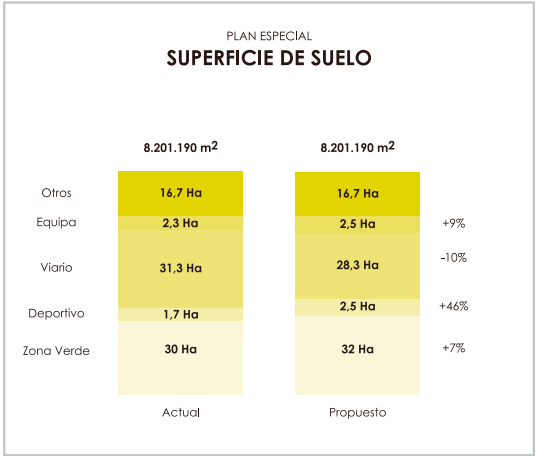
PLAN ESPECIAL
SUPERFICIE DE SUELO

8.201.190 m$^2$

8.201.190 m$^2$

Otros
16,7 Ha
16,7 Ha

Equipa
2,3 Ha
2,5 Ha
+9%

Viario
31,3 Ha
28,3 Ha
-10%

Deportivo
1,7 Ha
2,5 Ha
+46%

Zona Verde
30 Ha
32 Ha
+7%

Actual

Propuesto